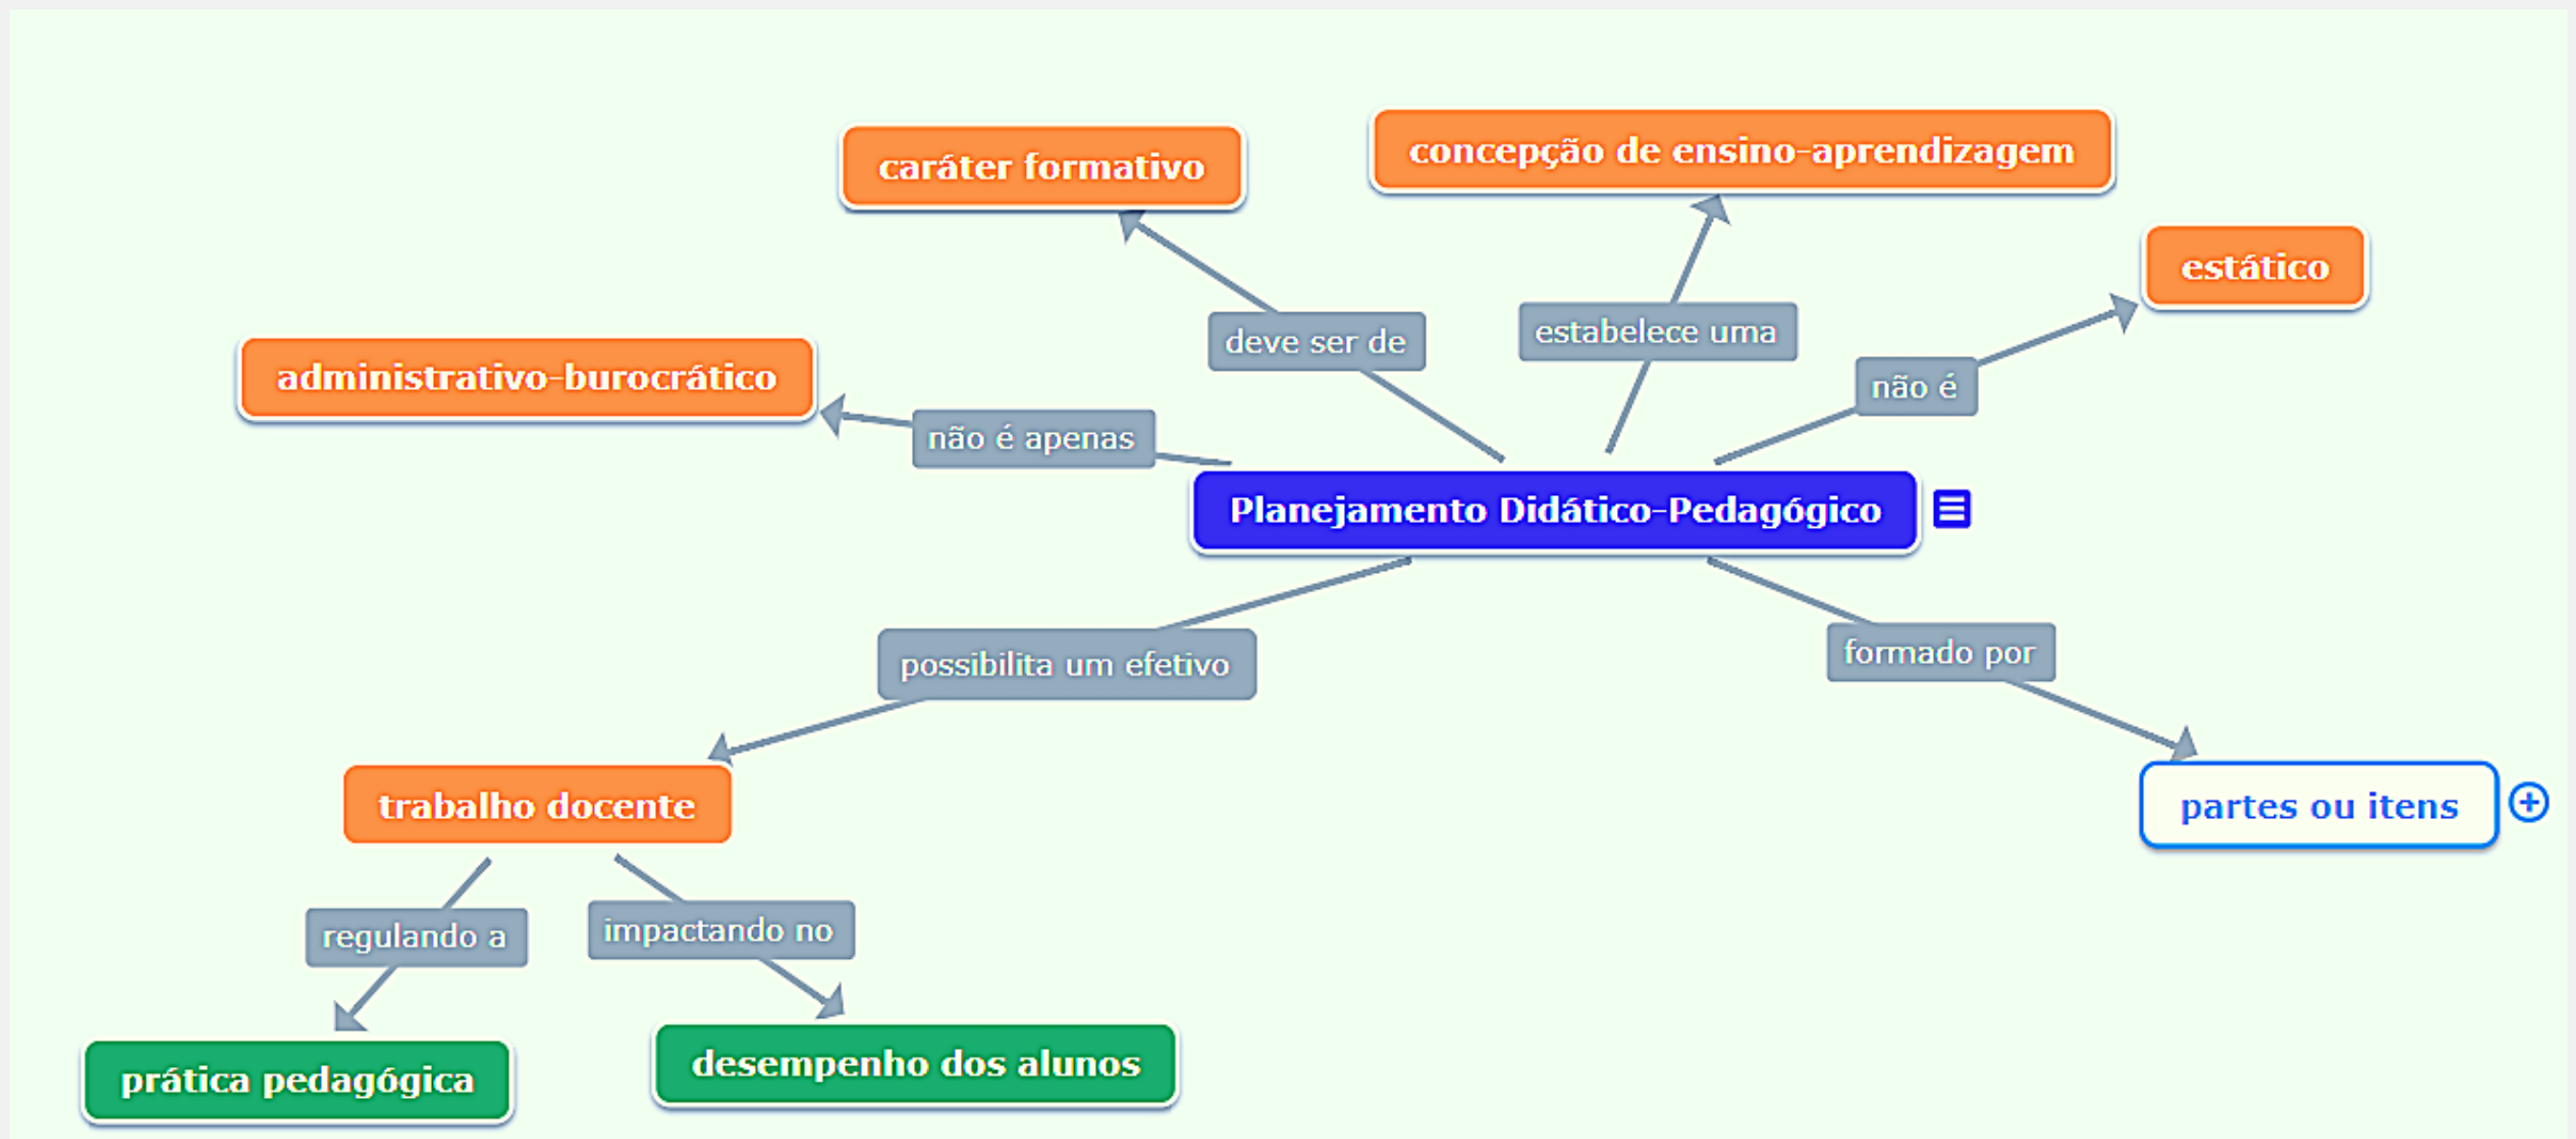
caráter formativo

concepção de ensino-aprendizagem

estático

deve ser de

estabelece uma

não é

administrativo-burocrático

não é apenas

Planejamento Didático-Pedagógico

possibilita um efetivo

formado por

trabalho docente

partes ou itens

regulando a

impactando no

prática pedagógica

desempenho dos alunos